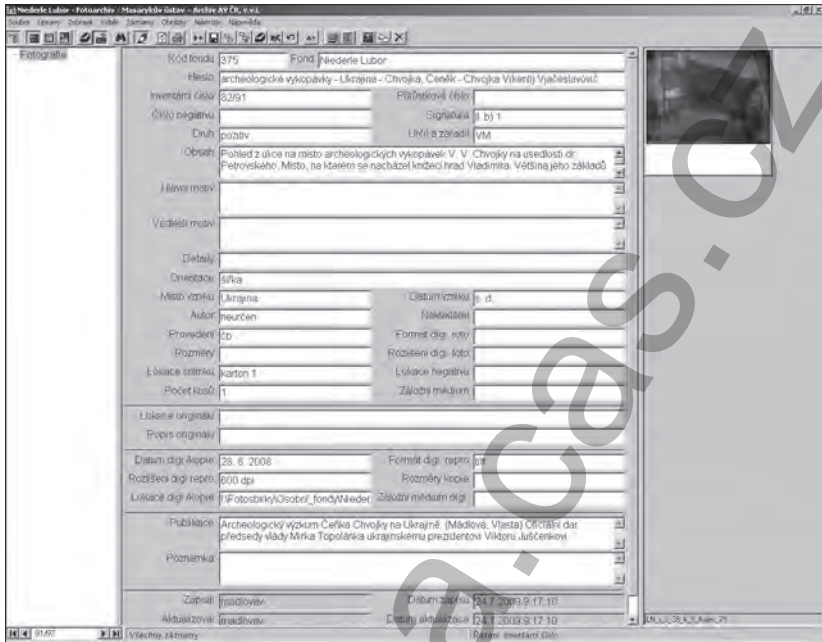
Niederle Lubor - Fotoarchiv - Masarykův ústav - Archiv AV ČR, v.v.i.

Soubor Úpravy Záznam Vybér Záznamy Obrázky Nástroje Nápověda

Fotografie

Kód fondu 375 Fond Niederle Lubor

Heslo archeologické vykopávky - Ukrajina - Chvojka, Čeněk - Chvojka Vikentij Vjačeslavovič

Inventární číslo 32/91 Přírůstkové číslo

Číslo negativu Signatura II. b) 1

Druh pozitiv Určí a zařadil VM

Obsah Pohled z ulice na místo archeologických vykopávek V. V. Chvojky na usedlosti dr. Petrovského. Místo, na kterém se nacházel knížecí hrad Vladimíra. Většina jeho základů

Hlavní motiv

Vedlejší motiv

Detaily

Orientace šířka

Místo vzniku Ukrajina Datum vzniku s. d.

Autor neurčen Nakladatel

Provedení čb Formát digi. foto

Rozměry Rozlišení digi. foto

Lokace snímku karton 1 Lokace negativu

Počet kusů 1 Záložní médium

Lokace originálu

Popis originálu

Datum digi.kopie 28. 8. 2008 Formát digi. repro jpg

Rozlišení digi repro. 600 dpi Rozměry kopie

Lokace digi.kopie I:\Fotosbirky\Osobni_fondy\Nieder Záložní médium digi

Publikace Archeologický výzkum Čeňka Chvojky na Ukrajině. (Mádlová, Vlasta) Oficiální dar předsedy vlády Mirka Topolánka ukrajinskému prezidentovi Viktoru Juščenkovi.

Poznámka

Zapsal mádlovav Datum zápisu 24.7.2009 9:17:10

Aktualizoval mádlovav Datum aktualizace 24.7.2009 9:17:10

91/97 Všechny záznamy Řazení: Inventární číslo